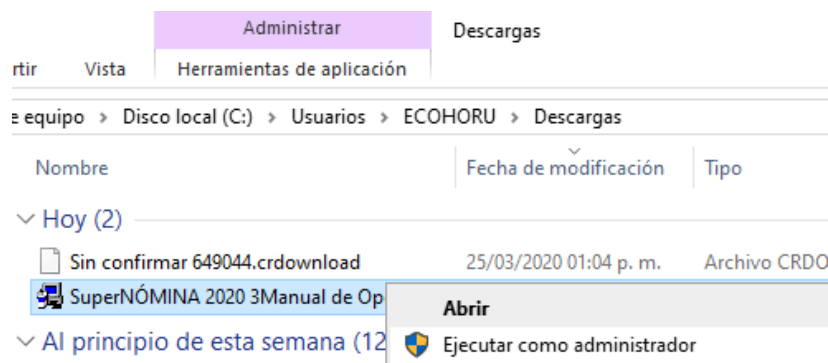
Administrar
Descargas
rtir
Vista
Herramientas de aplicación
e equipo › Disco local (C:) › Usuarios › ECOHORU › Descargas

| Nombre | Fecha de modificación | Tipo |
|---|---|---|
| Hoy (2) | | |
| Sin confirmar 649044.crdownload | 25/03/2020 01:04 p. m. | Archivo CRDO |
| SuperNÓMINA 2020 3Manual de Op | | |
| Al principio de esta semana (12 | | |

Abrir
Ejecutar como administrador